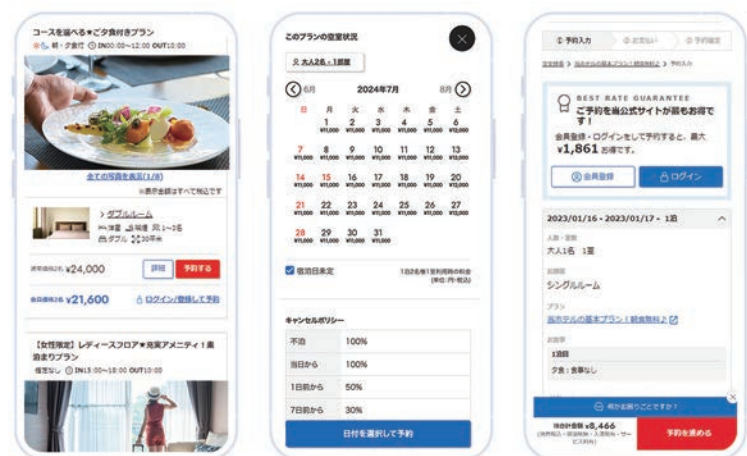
コースを選べる★ご夕食付きプラン
朝・夕食付 IN00:00~12:00 OUT10:00

全ての写真を表示(1/8)
※表示金額はすべて税込です

> ダブルルーム
禁煙 指定 1~2名
ダブル 20平米

通常価格2名 ¥24,000
詳細
予約する

会員価格2名 ¥21,600
ログイン/登録して予約

【女性限定】レディースフロア★充実アメニティ1泊泊まりプラン
食事なし IN13:00~18:00 OUT10:00

このプランの空室状況

大人2名・1部屋

6月 2024年7月 8月

| 日 | 月 | 火 | 水 | 木 | 金 | 土 |
|---|---|---|---|---|---|---|
| | 1 ¥11,000 | 2 ¥11,000 | 3 ¥11,000 | 4 ¥11,000 | 5 ¥11,000 | 6 ¥12,000 |
| 7 ¥11,000 | 8 ¥11,000 | 9 ¥11,000 | 10 ¥11,000 | 11 ¥11,000 | 12 ¥11,000 | 13 ¥12,000 |
| 14 ¥11,000 | 15 ¥11,000 | 16 ¥11,000 | 17 ¥11,000 | 18 ¥11,000 | 19 ¥11,000 | 20 ¥12,000 |
| 21 ¥11,000 | 22 ¥11,000 | 23 ¥11,000 | 24 ¥11,000 | 25 ¥11,000 | 26 ¥11,000 | 27 ¥12,000 |
| 28 ¥11,000 | 29 ¥11,000 | 30 ¥11,000 | 31 ¥11,000 | | | |

宿泊日未定
1泊2名/1室利用時の料金(単位:円・税込)

キャンセルポリシー

| 不泊 | 100% |
|---|---|
| 当日から | 100% |
| 1日前から | 50% |
| 7日前から | 30% |

日付を選択して予約

① 予約入力 ② お支払い ③ 予約確定

宿泊予約 > 当ホテルの基本プラン1朝食無料 > 予約入力

BEST RATE GUARANTEE
ご予約は当公式サイトが最もお得です!
会員登録・ログインをして予約すると、最大 ¥1,861 お得です。

会員登録
ログイン

2023/01/16 - 2023/01/17 · 1泊

人数・室数
大人1名 1室

お部屋
シングルルーム

プラン
当ホテルの基本プラン1朝食無料

お食事
1泊目
夕食:食事なし

何かお困りごとですか?

合計金額 ¥8,466
(税抜価格・宿泊税・入湯税・サービス料)

予約を進める